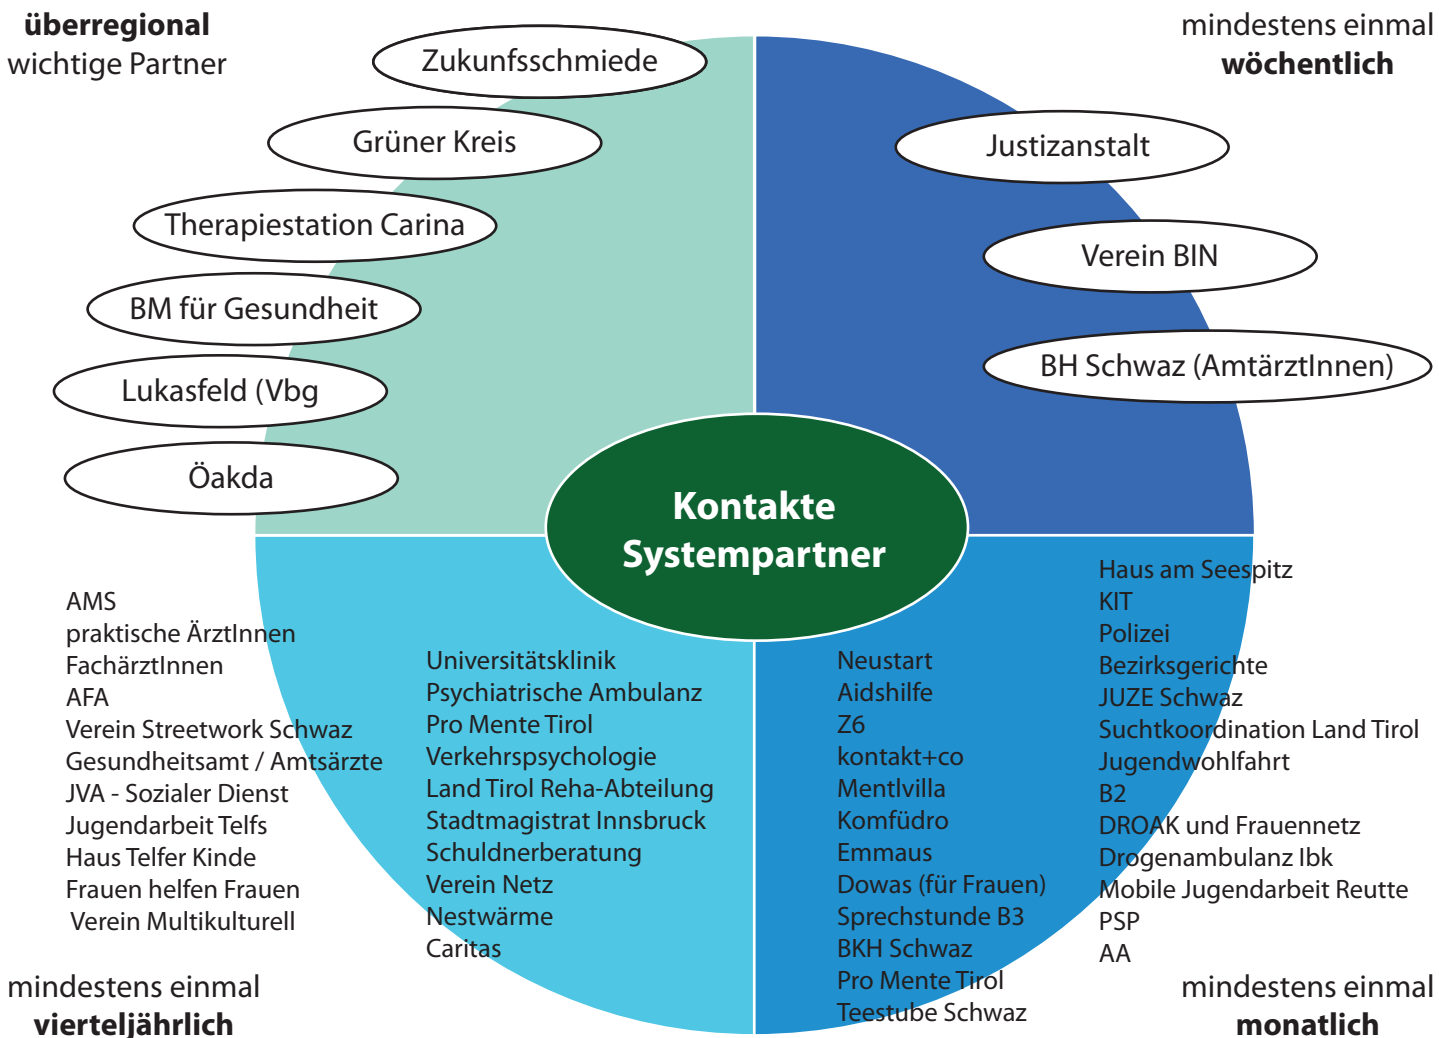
**überregional**
wichtige Partner

mindestens einmal
**wöchentlich**

Zukunfsschmiede

Grüner Kreis

Therapiestation Carina

BM für Gesundheit

Lukasfeld (Vbg

Öakda

Justizanstalt

Verein BIN

BH Schwaz (AmtärztInnen)

**Kontakte Systempartner**

AMS
praktische ÄrztInnen
FachärztInnen
AFA
Verein Streetwork Schwaz
Gesundheitsamt / Amtsärzte
JVA - Sozialer Dienst
Jugendarbeit Telfs
Haus Telfer Kinde
Frauen helfen Frauen
Verein Multikulturell

Universitätsklinik
Psychiatrische Ambulanz
Pro Mente Tirol
Verkehrspsychologie
Land Tirol Reha-Abteilung
Stadtmagistrat Innsbruck
Schuldnerberatung
Verein Netz
Nestwärme
Caritas

Neustart
Aidshilfe
Z6
kontakt+co
Mentlvilla
Komfüdro
Emmaus
Dowas (für Frauen)
Sprechstunde B3
BKH Schwaz
Pro Mente Tirol
Teestube Schwaz

Haus am Seespitz
KIT
Polizei
Bezirksgerichte
JUZE Schwaz
Suchtkoordination Land Tirol
Jugendwohlfahrt
B2
DROAK und Frauennetz
Drogenambulanz Ibk
Mobile Jugendarbeit Reutte
PSP
AA

mindestens einmal
**vierteljährlich**

mindestens einmal
**monatlich**